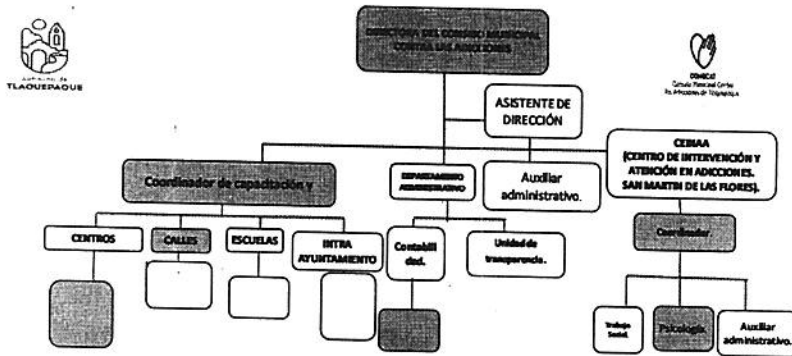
Ayuntamiento de TLAQUEPAQUE

DIRECCIÓN DEL CONSEJO MUNICIPAL CONTRA LAS ADICCIONES

COMUCAT Consejo Municipal Contra las Adicciones de Tlaquepaque

ASISTENTE DE DIRECCIÓN

Coordinador de capacitación y

DEPARTAMENTO ADMINISTRATIVO

Auxiliar administrativo.

CEINAA (CENTRO DE INTERVENCIÓN Y ATENCIÓN EN ADICCIONES. SAN MARTIN DE LAS FLORES).

CENTROS

CALLES

ESCUELAS

INTRA AYUNTAMIENTO

Contabilidad.

Unidad de transparencia.

Coordinador

Trabajo Social

Psicología

Auxiliar administrativo.